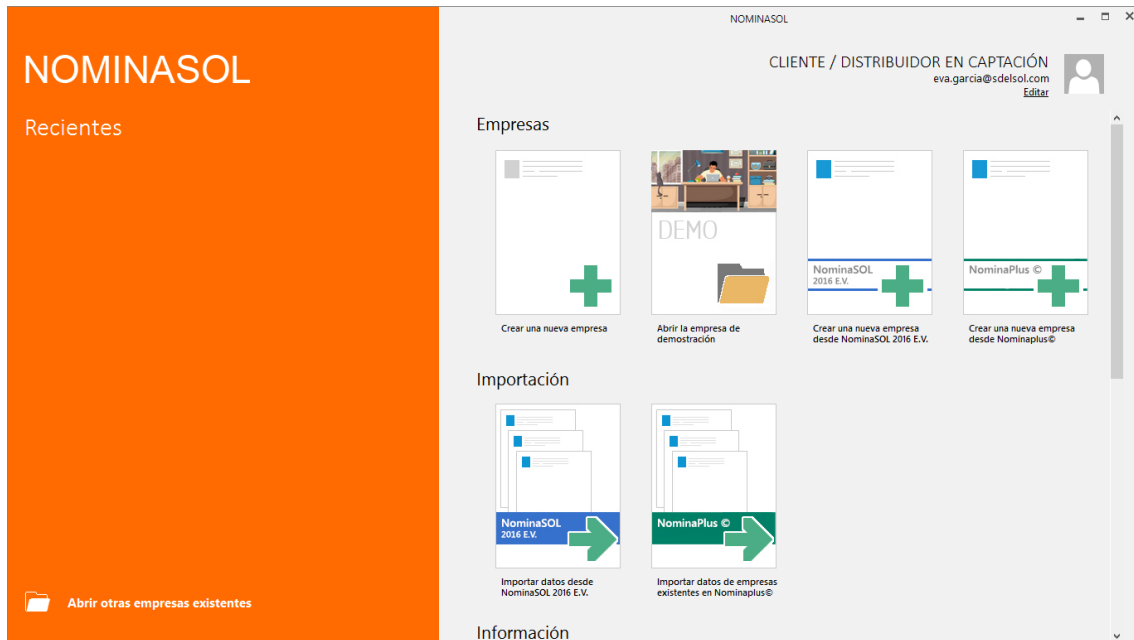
NOMINASOL

Recientes

Abrir otras empresas existentes

NOMINASOL

CLIENTE / DISTRIBUIDOR EN CAPTACIÓN
eva.garcia@sdelsol.com
Editar

Empresas

Crear una nueva empresa

DEMO

Abrir la empresa de demostración

NominaSOL 2016 E.V.

Crear una nueva empresa desde NominaSOL 2016 E.V.

NominaPlus ©

Crear una nueva empresa desde Nominaplus©

Importación

NominaSOL 2016 E.V.

Importar datos desde NominaSOL 2016 E.V.

NominaPlus ©

Importar datos de empresas existentes en Nominaplus©

Información